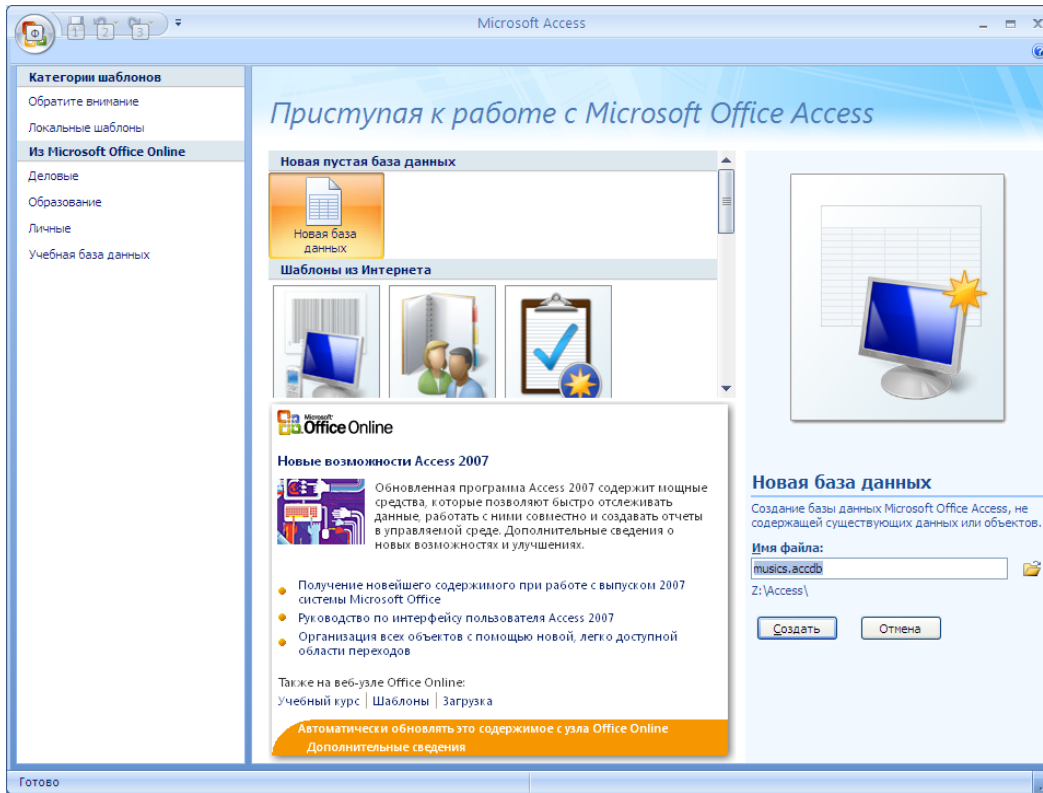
Ф 1 2 3

Microsoft Access

Категории шаблонов
Обратите внимание
Локальные шаблоны
Из Microsoft Office Online
Деловые
Образование
Личные
Учебная база данных

Приступая к работе с Microsoft Office Access

Новая пустая база данных
Новая база данных
Шаблоны из Интернета

Microsoft Office Online

Новые возможности Access 2007

Обновленная программа Access 2007 содержит мощные средства, которые позволяют быстро отслеживать данные, работать с ними совместно и создавать отчеты в управляемой среде. Дополнительные сведения о новых возможностях и улучшениях.

Получение новейшего содержимого при работе с выпуском 2007 системы Microsoft Office
Руководство по интерфейсу пользователя Access 2007
Организация всех объектов с помощью новой, легко доступной области переходов

Также на веб-узле Office Online:
Учебный курс | Шаблоны | Загрузка

Автоматически обновлять это содержимое с узла Office Online
Дополнительные сведения

Новая база данных
Создание базы данных Microsoft Office Access, не содержащей существующих данных или объектов.
Имя файла:
musics.accdb
Z:\Access\
Создать
Отмена

Готово